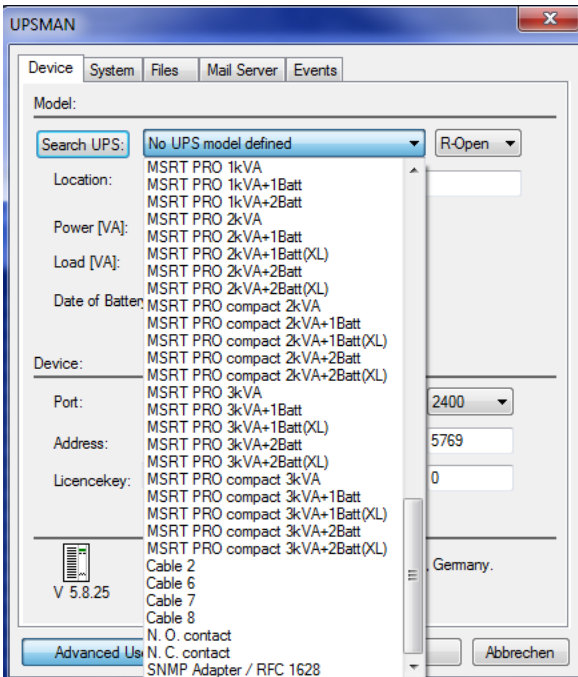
UPSMAN

Device | System | Files | Mail Server | Events

Model:

Search UPS: No UPS model defined R-Open

Location:

Power [VA]:

Load [VA]:

Date of Batter

MSRT PRO 1kVA
MSRT PRO 1kVA+1Batt
MSRT PRO 1kVA+2Batt
MSRT PRO 2kVA
MSRT PRO 2kVA+1Batt
MSRT PRO 2kVA+1Batt(XL)
MSRT PRO 2kVA+2Batt
MSRT PRO 2kVA+2Batt(XL)
MSRT PRO compact 2kVA
MSRT PRO compact 2kVA+1Batt
MSRT PRO compact 2kVA+1Batt(XL)
MSRT PRO compact 2kVA+2Batt
MSRT PRO compact 2kVA+2Batt(XL)
MSRT PRO 3kVA
MSRT PRO 3kVA+1Batt
MSRT PRO 3kVA+1Batt(XL)
MSRT PRO 3kVA+2Batt
MSRT PRO 3kVA+2Batt(XL)
MSRT PRO compact 3kVA
MSRT PRO compact 3kVA+1Batt
MSRT PRO compact 3kVA+1Batt(XL)
MSRT PRO compact 3kVA+2Batt
MSRT PRO compact 3kVA+2Batt(XL)
Cable 2
Cable 6
Cable 7
Cable 8
N. O. contact
N. C. contact
SNMP Adapter / RFC 1628

Device:

Port: 2400

Address: 5769

Licencekey: 0

V 5.8.25

Germany.

Advanced Us

Abbrechen